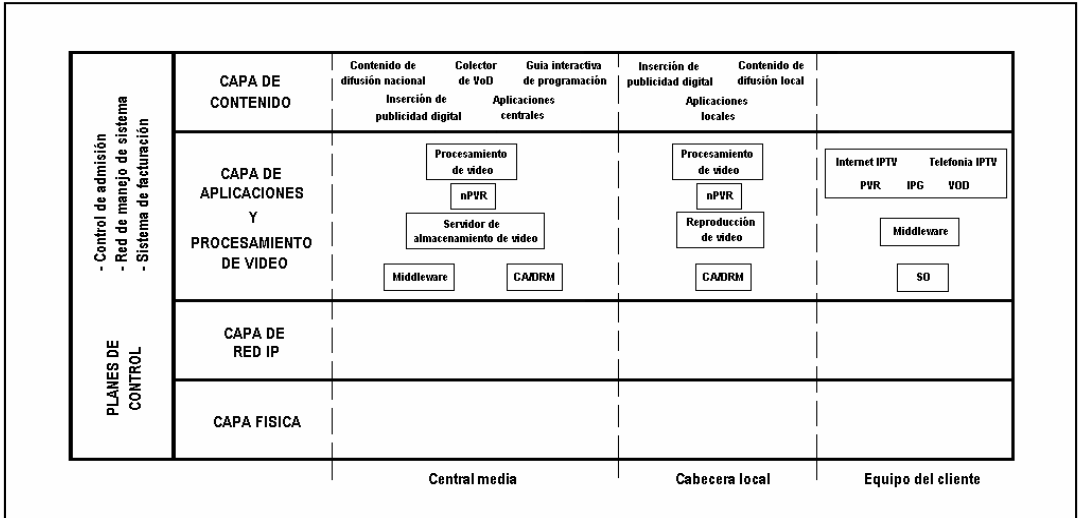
- Control de admisión
- Red de manejo de sistema
- Sistema de facturación

PLANES DE CONTROL

| CAPA DE CONTENIDO | Contenido de difusión nacional, Colector de VoD, Guia interactiva de programación, Inserción de publicidad digital, Aplicaciones centrales | Inserción de publicidad digital, Contenido de difusión local, Aplicaciones locales | |
|---|---|---|---|
| CAPA DE APLICACIONES Y PROCESAMIENTO DE VIDEO | Procesamiento de video, nPVR, Servidor de almacenamiento de video, Middleware, CA/DRM | Procesamiento de video, nPVR, Reproducción de video, CA/DRM | Internet IPTV, Telefonia IPTV, PVR, IPG, VOD, Middleware, SO |
| CAPA DE RED IP | | | |
| CAPA FISICA | | | |
| | Central media | Cabecera local | Equipo del cliente |